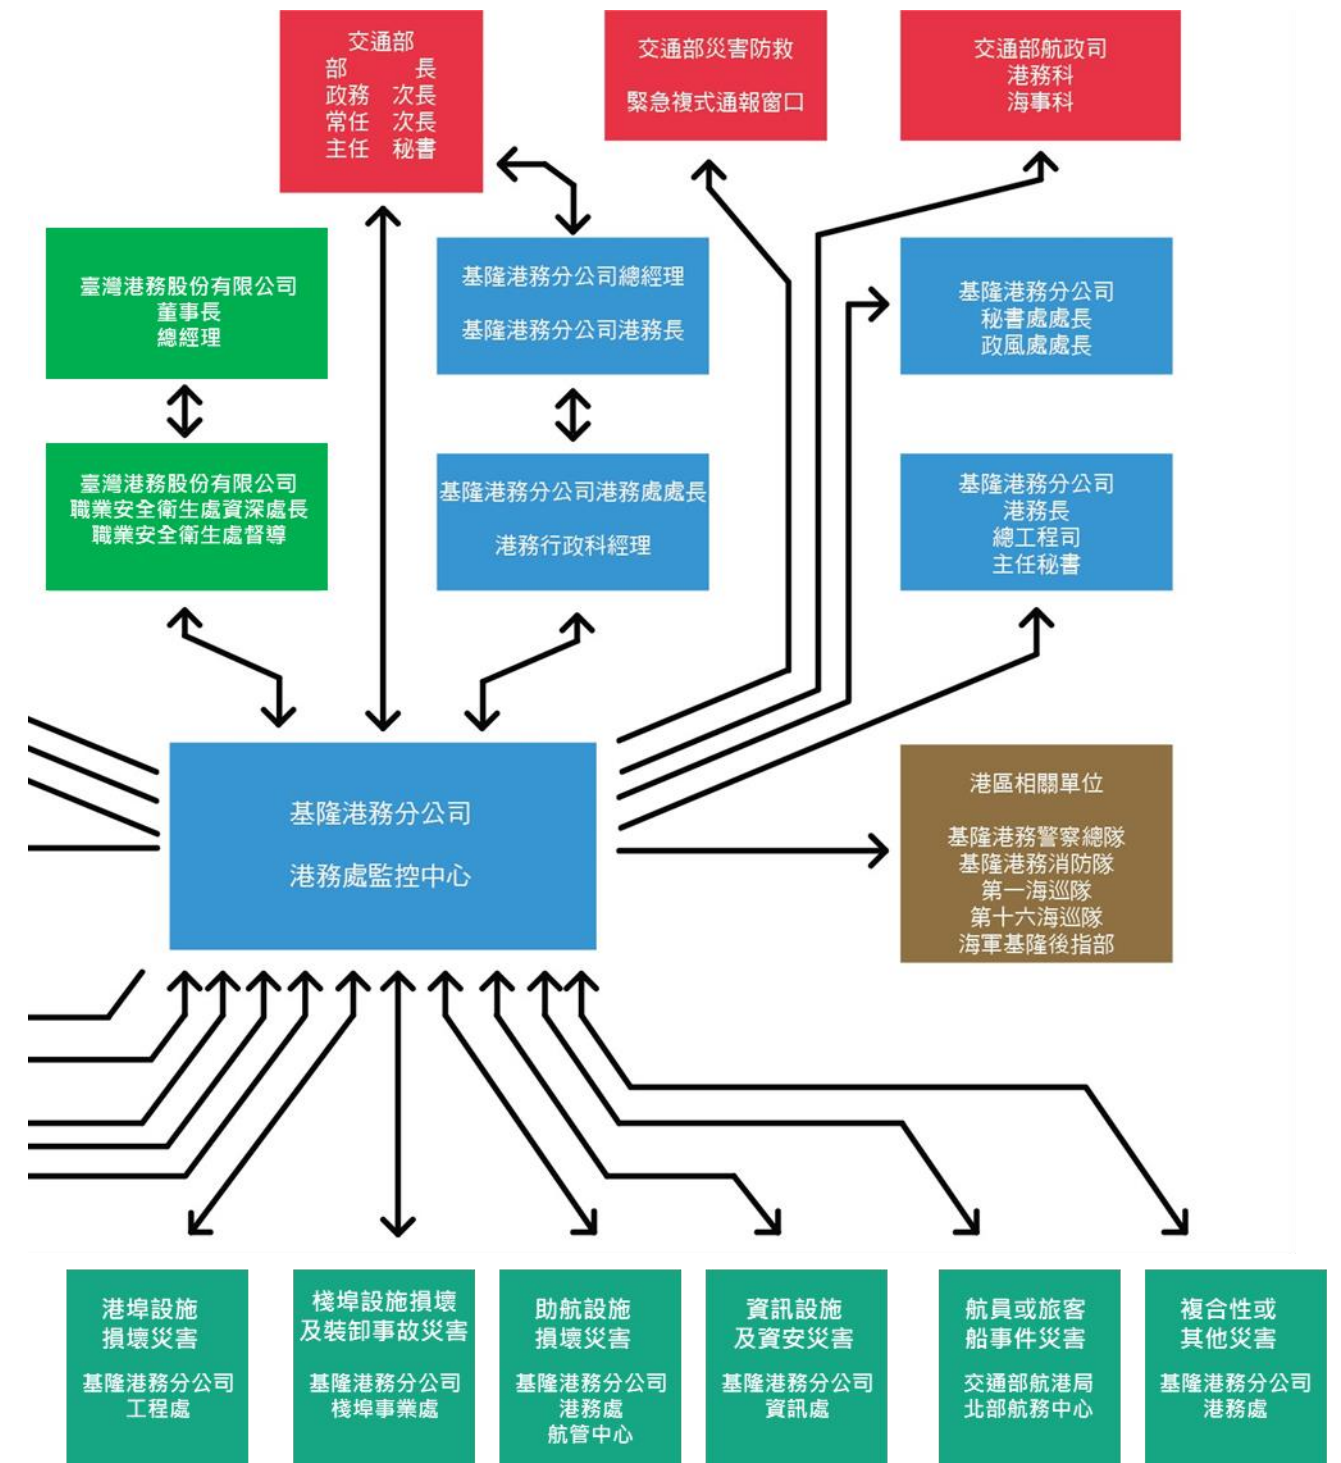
交通部
部 長
政務 次長
常任 次長
主任 秘書

交通部災害防救

緊急複式通報窗口

交通部航政司
港務科
海事科

臺灣港務股份有限公司
董事長
總經理

基隆港務分公司總經理

基隆港務分公司港務長

基隆港務分公司
秘書處處長
政風處處長

臺灣港務股份有限公司
職業安全衛生處資深處長
職業安全衛生處督導

基隆港務分公司港務處處長

港務行政科經理

基隆港務分公司
港務長
總工程司
主任秘書

基隆港務分公司

港務處監控中心

港區相關單位

基隆港務警察總隊
基隆港務消防隊
第一海巡隊
第十六海巡隊
海軍基隆後指部

港埠設施
損壞災害

基隆港務分公司
工程處

棧埠設施損壞
及裝卸事故災害

基隆港務分公司
棧埠事業處

助航設施
損壞災害

基隆港務分公司
港務處
航管中心

資訊設施
及資安災害

基隆港務分公司
資訊處

航員或旅客
船事件災害

交通部航港局
北部航務中心

複合性或
其他災害

基隆港務分公司
港務處